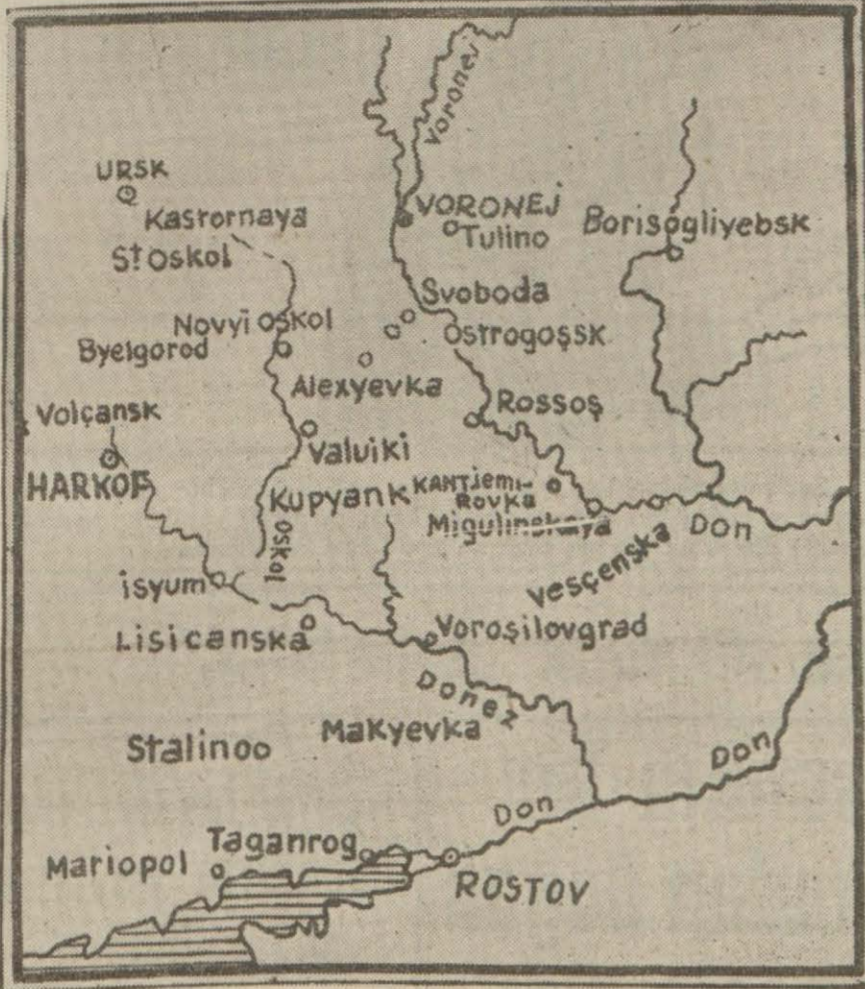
Voronej
URSK
Kastornaya
St Oskol
VORONEJ
Tulino
Borisogliyebsk
Svoboda
Novyi Oskol
Ostrogoşsk
Byelgorod
Alexyevka
Volçansk
Rossoş
Valuiki
HARKOF
Kupyank
KANTJEMIROVKA
Migulinskaya
Don
Oskol
Vesçenska
isyum
Lisicanska
Vorosilovgrad
Donez
Makyevka
Stalinoo
Don
Don
Taganrog
Mariopol
ROSTOV